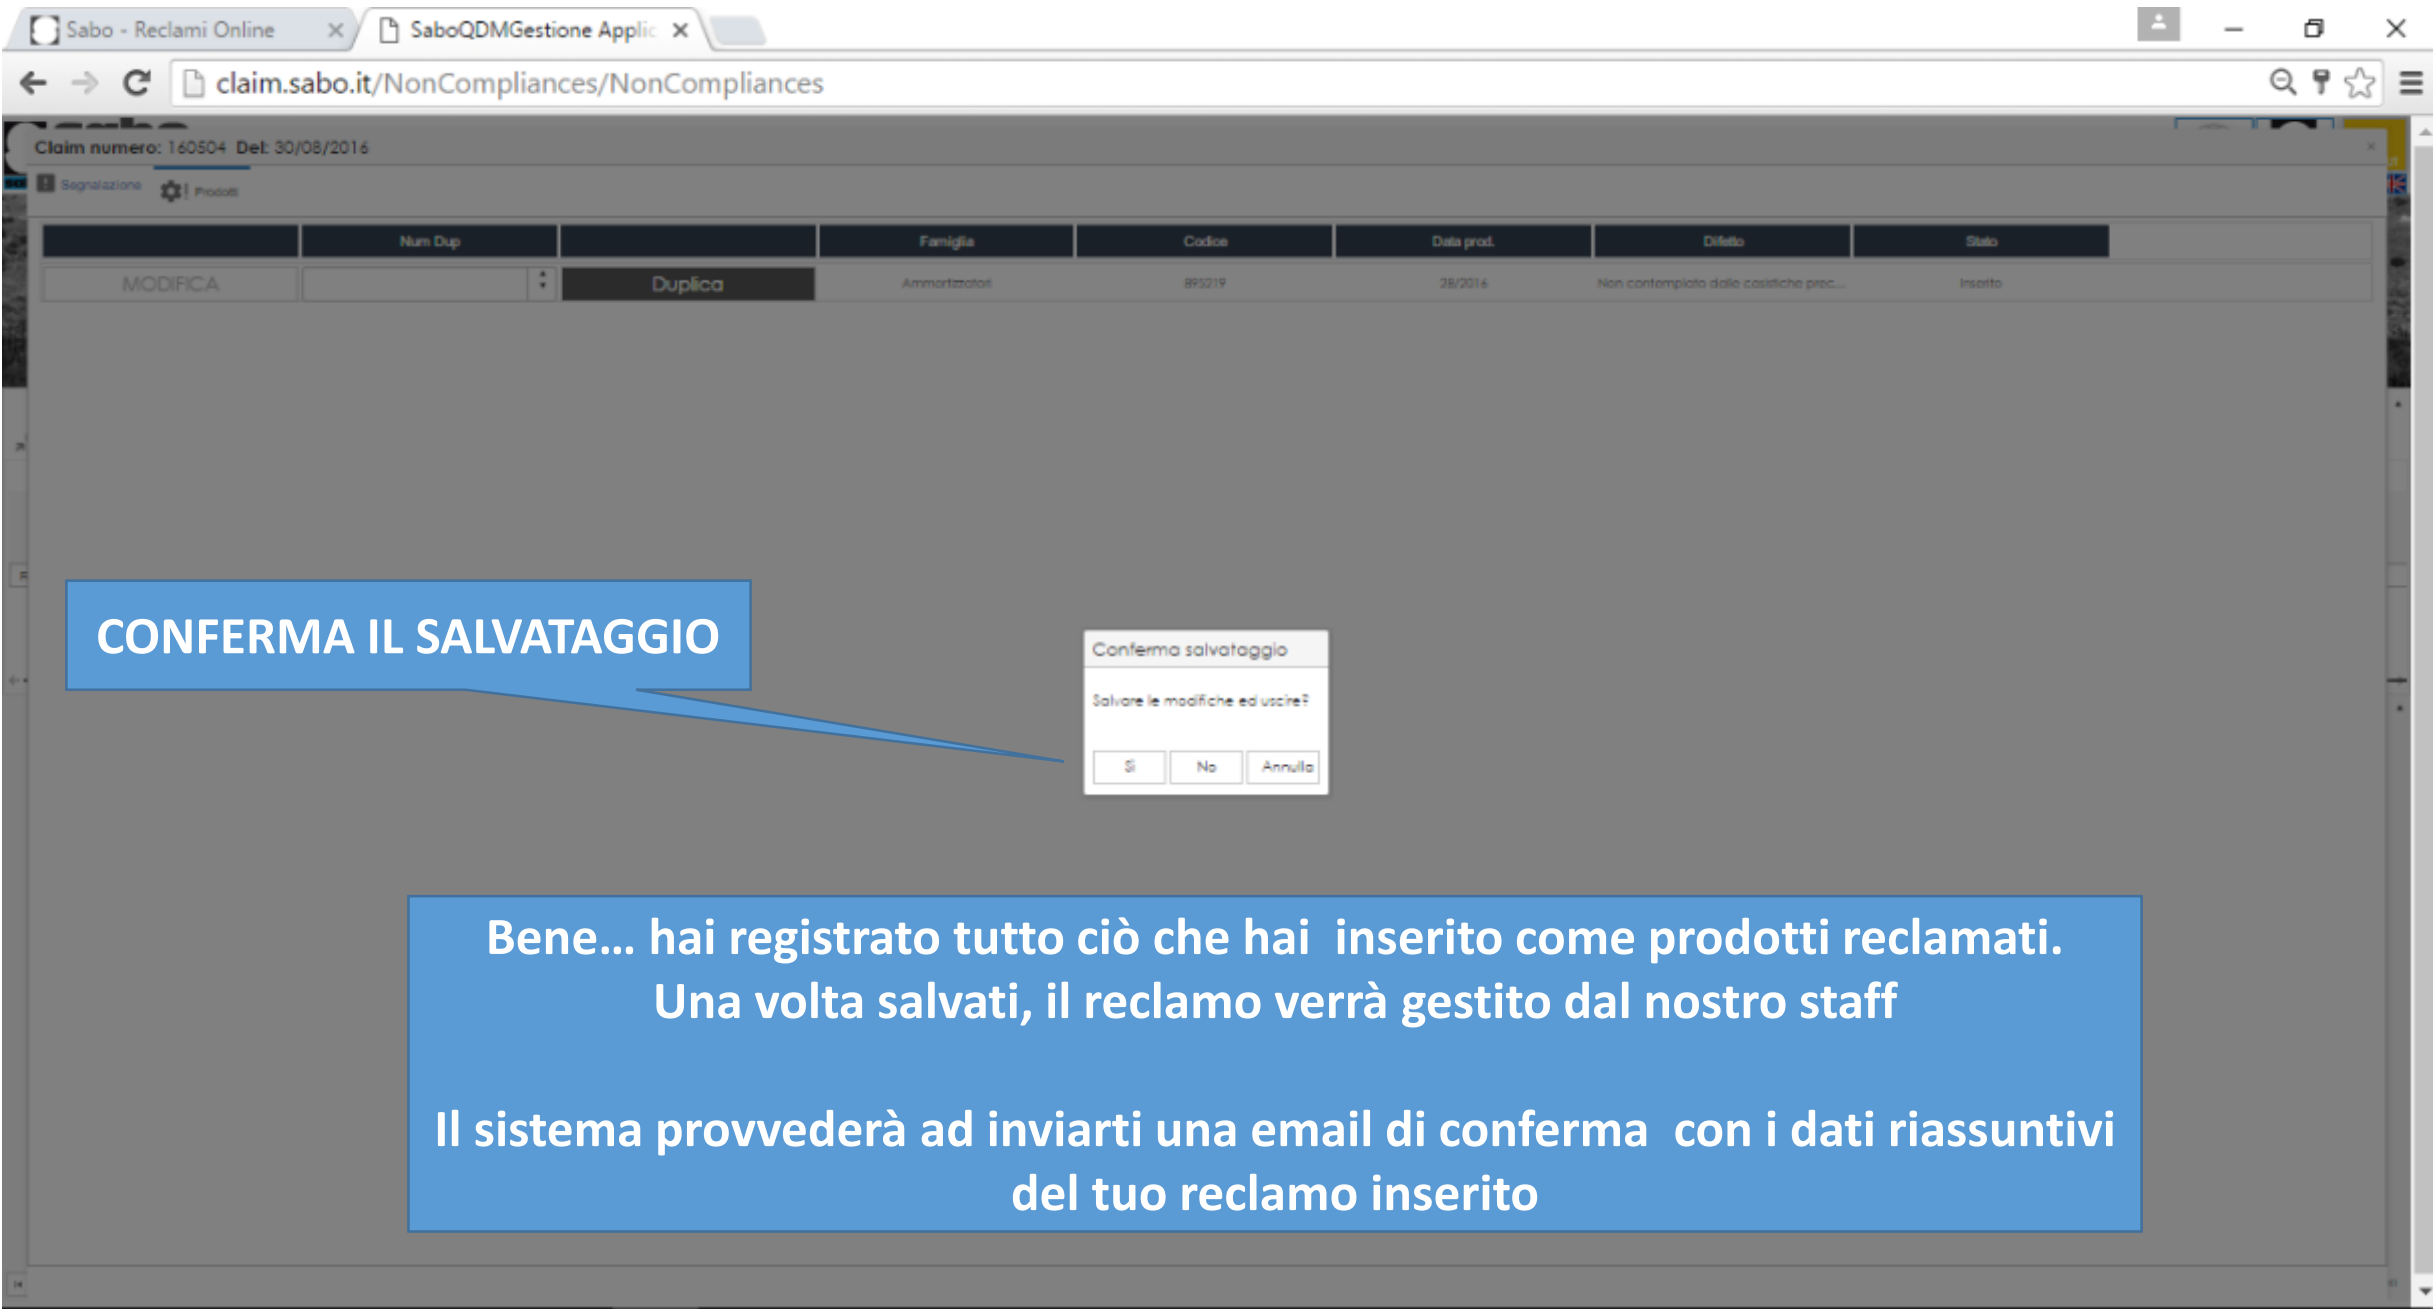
Sabo - Reclami Online
SaboQDMGestione Applic

claim.sabo.it/NonCompliances/NonCompliances

Claim numero: 160504 Del: 30/08/2016

Segnalazione
Prodotti

| | Num Dup | | Famiglia | Codice | Data prod. | Difetto | Stato |
|---|---|---|---|---|---|---|---|
| MODIFICA | | Duplica | Ammortizzatori | 895219 | 28/2016 | Non contemplato dalla casistiche proc... | Inserito |

CONFERMA IL SALVATAGGIO

Conferma salvataggio

Salvare le modifiche ed uscire?

Sì No Annulla

Bene… hai registrato tutto ciò che hai inserito come prodotti reclamati. Una volta salvati, il reclamo verrà gestito dal nostro staff

Il sistema provvederà ad inviarti una email di conferma con i dati riassuntivi del tuo reclamo inserito